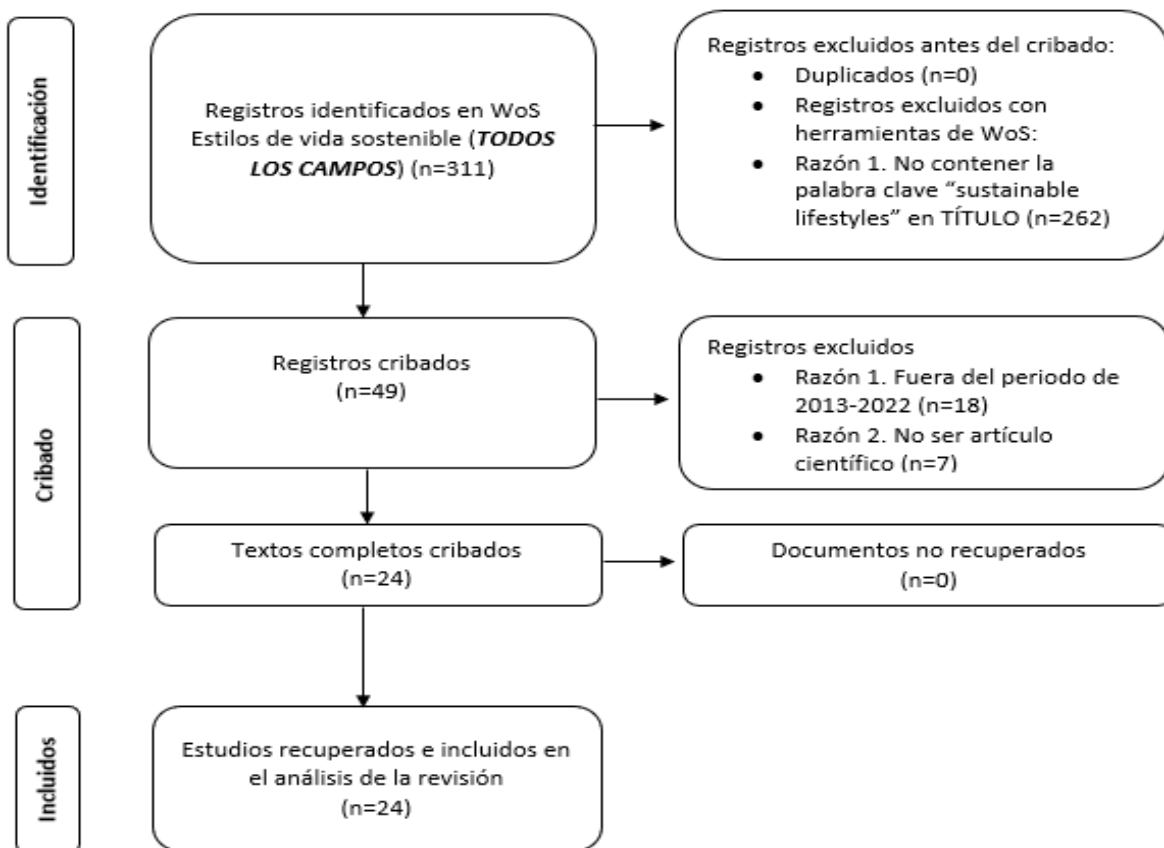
Identificación

Registros identificados en WoS Estilos de vida sostenible (***TODOS LOS CAMPOS***) (n=311)

Registros excluidos antes del cribado:
- Duplicados (n=0)
- Registros excluidos con herramientas de WoS:
- Razón 1. No contener la palabra clave "sustainable lifestyles" en TÍTULO (n=262)

Cribado

Registros cribados (n=49)

Registros excluidos
- Razón 1. Fuera del periodo de 2013-2022 (n=18)
- Razón 2. No ser artículo científico (n=7)

Textos completos cribados (n=24)

Documentos no recuperados (n=0)

Incluidos

Estudios recuperados e incluidos en el análisis de la revisión (n=24)